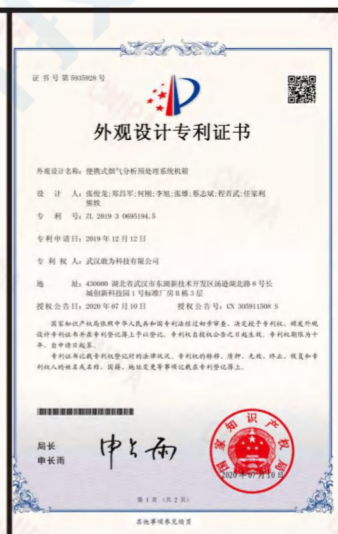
证书号第5935828号

外观设计专利证书

外观设计名称：便携式烟气分析预处理系统机箱

设计人：张俊龙；邓昌军；何刚；李旭；张豫；慕志斌；程肖武；任家利；景敦

专利号：ZL 2019 3 0695194.5

专利申请日：2019年12月12日

专利权人：武汉敢为科技有限公司

地址：430000 湖北省武汉市东湖新技术开发区汤逊湖北路8号长城创新科技园1号标准厂房8栋3层

授权公告日：2020年07月10日　　授权公告号：CN 305915308 S

国家知识产权局依照中华人民共和国专利法进行审查，决定授予专利权，颁发外观设计专利证书并在专利登记簿上予以登记。专利权自授权公告之日起生效。专利权期限为十年，自申请日起算。

专利证书记载专利权登记时的法律状况。专利权的转移、质押、无效、终止、恢复和专利权人的姓名或名称、国籍、地址变更等事项记载在专利登记簿上。

局长
申长雨

申长雨

第1页（共2页）

其他事项参见续页